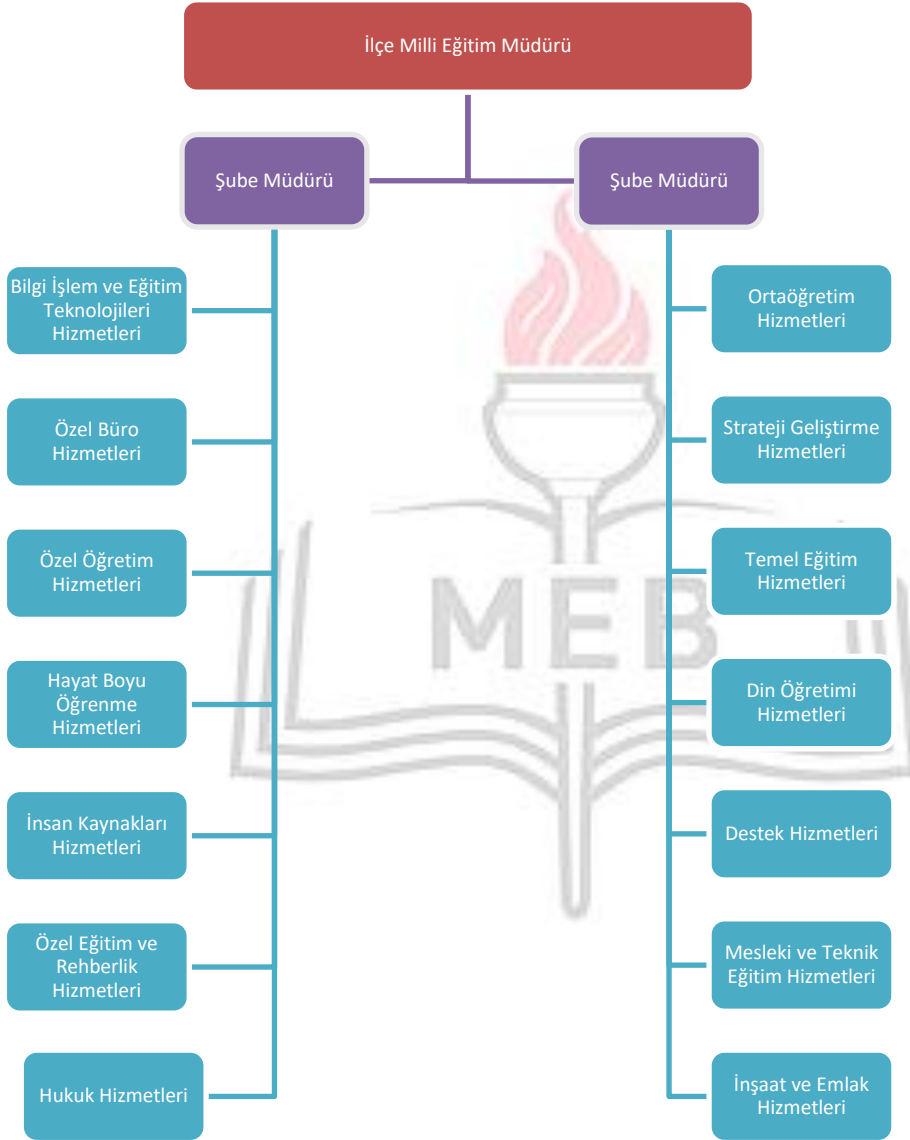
İlçe Milli Eğitim Müdürü

Şube Müdürü

Bilgi İşlem ve Eğitim Teknolojileri Hizmetleri

Özel Büro Hizmetleri

Özel Öğretim Hizmetleri

Hayat Boyu Öğrenme Hizmetleri

İnsan Kaynakları Hizmetleri

Özel Eğitim ve Rehberlik Hizmetleri

Hukuk Hizmetleri

Şube Müdürü

Ortaöğretim Hizmetleri

Strateji Geliştirme Hizmetleri

Temel Eğitim Hizmetleri

Din Öğretimi Hizmetleri

Destek Hizmetleri

Mesleki ve Teknik Eğitim Hizmetleri

İnşaat ve Emlak Hizmetleri

MEB